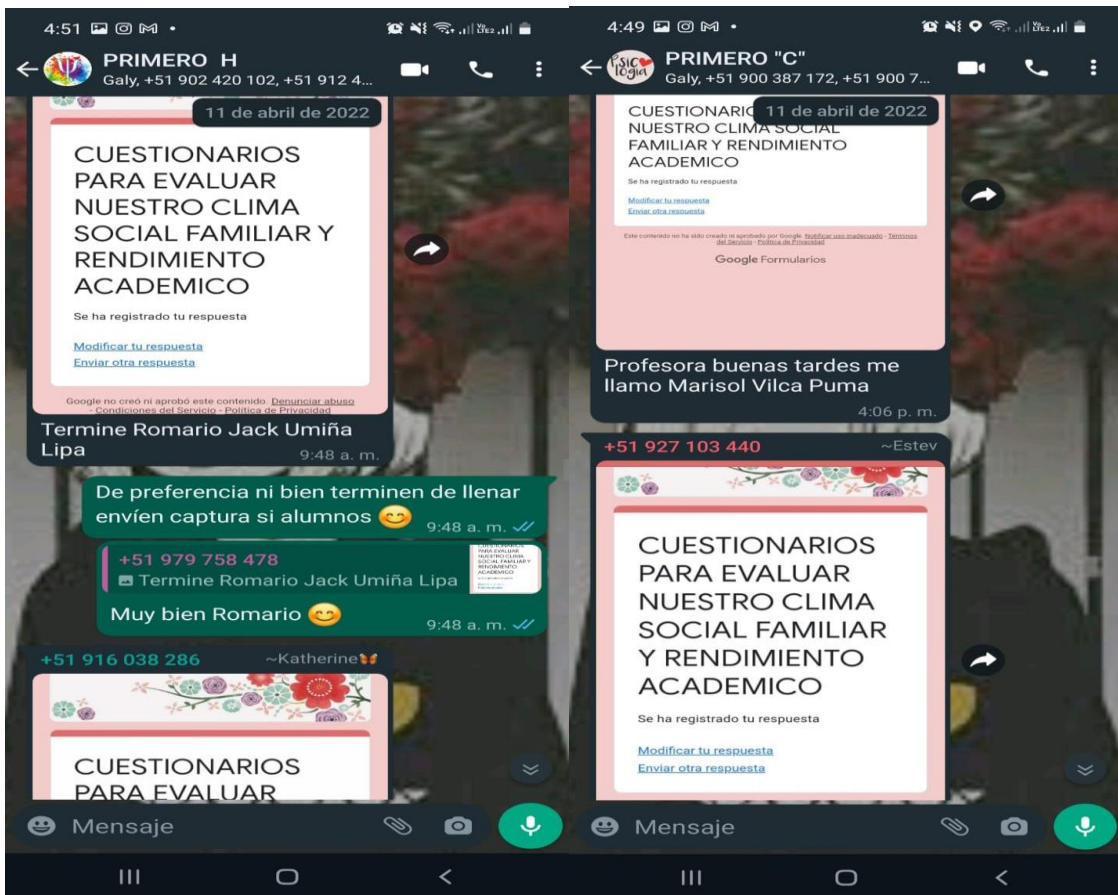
4:51

PRIMERO H
Galy, +51 902 420 102, +51 912 4...

11 de abril de 2022

CUESTIONARIOS PARA EVALUAR NUESTRO CLIMA SOCIAL FAMILIAR Y RENDIMIENTO ACADEMICO

Se ha registrado tu respuesta

Modificar tu respuesta
Enviar otra respuesta

Google no creó ni aprobó este contenido. Denunciar abuso - Condiciones del Servicio - Política de Privacidad

Termine Romario Jack Umiña Lipa 9:48 a. m.

De preferencia ni bien terminen de llenar envíen captura si alumnos 😊 9:48 a. m.

+51 979 758 478
Termine Romario Jack Umiña Lipa

Muy bien Romario 😊 9:48 a. m.

+51 916 038 286 ~Katherine

CUESTIONARIOS PARA EVALUAR

Mensaje

4:49

PRIMERO "C"
Galy, +51 900 387 172, +51 900 7...

11 de abril de 2022

CUESTIONARIOS PARA EVALUAR NUESTRO CLIMA SOCIAL FAMILIAR Y RENDIMIENTO ACADEMICO

Se ha registrado tu respuesta

Modificar tu respuesta
Enviar otra respuesta

Este contenido no ha sido creado ni aprobado por Google. Notificar uso inadecuado - Términos del Servicio - Política de Privacidad

Google Formularios

Profesora buenas tardes me llamo Marisol Vilca Puma 4:06 p. m.

+51 927 103 440 ~Estev

CUESTIONARIOS PARA EVALUAR NUESTRO CLIMA SOCIAL FAMILIAR Y RENDIMIENTO ACADEMICO

Se ha registrado tu respuesta

Modificar tu respuesta
Enviar otra respuesta

Mensaje